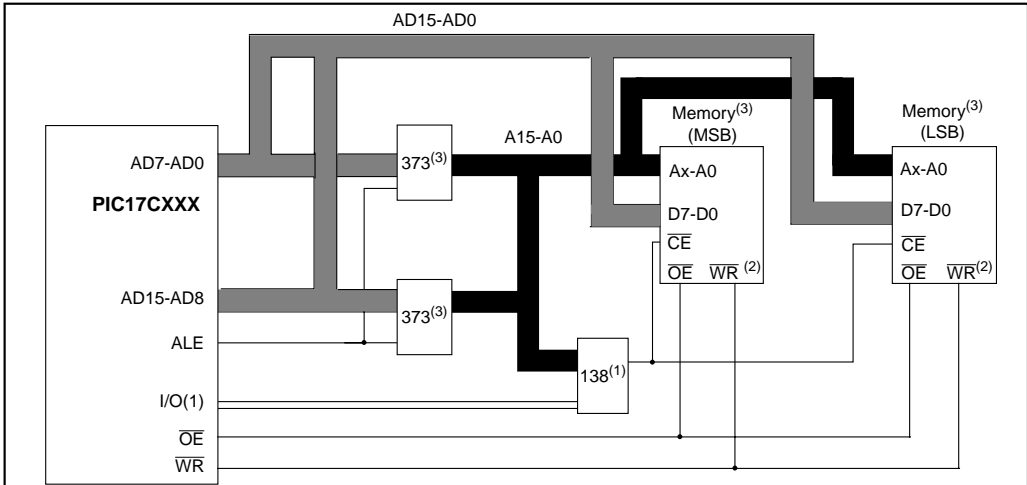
AD15-AD0

PIC17CXXX

AD7-AD0

AD15-AD8

ALE

I/O(1)

$\overline{OE}$

$\overline{WR}$

$373^{(3)}$

$373^{(3)}$

A15-A0

$138^{(1)}$

Memory$^{(3)}$
(MSB)

Ax-A0

D7-D0

$\overline{CE}$

$\overline{OE}$ $\overline{WR}^{(2)}$

Memory$^{(3)}$
(LSB)

Ax-A0

D7-D0

$\overline{CE}$

$\overline{OE}$ $\overline{WR}^{(2)}$